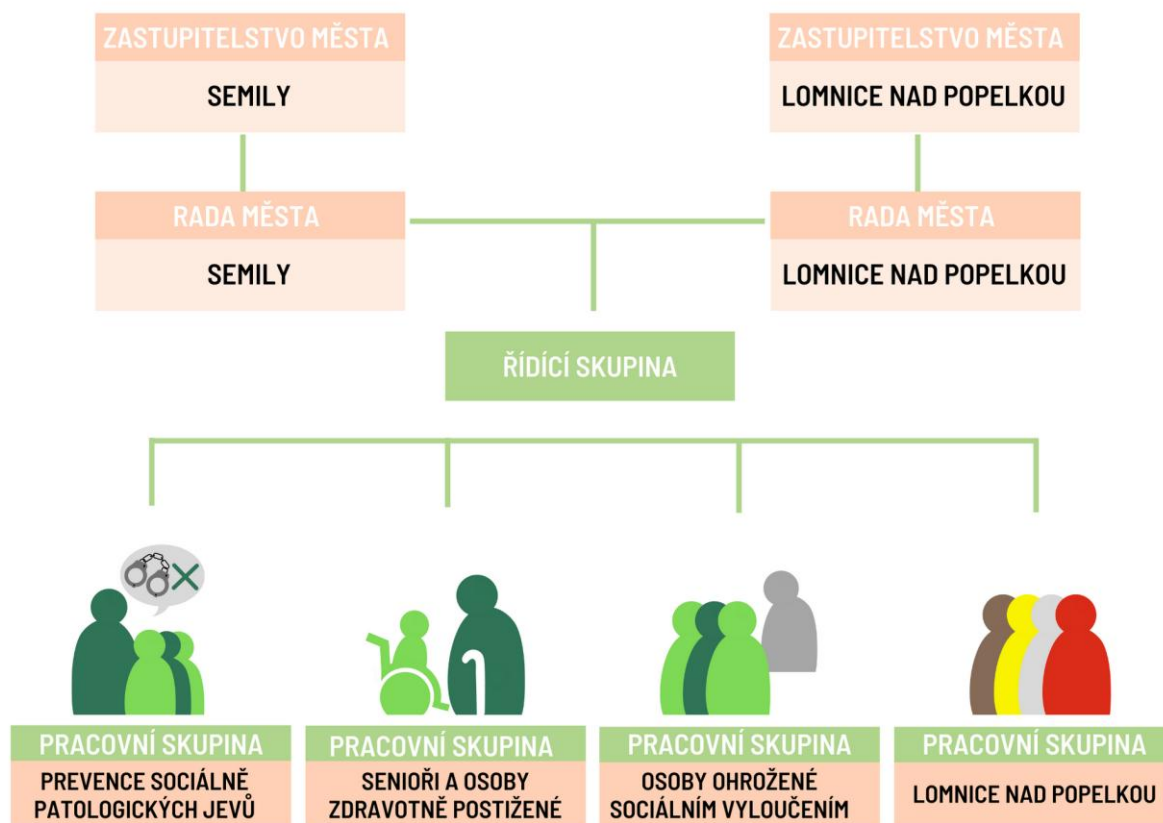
ZASTUPITELSTVO MĚSTA
SEMILY

ZASTUPITELSTVO MĚSTA
LOMNICE NAD POPELKOU

RADA MĚSTA
SEMILY

RADA MĚSTA
LOMNICE NAD POPELKOU

ŘÍDÍCÍ SKUPINA

PRACOVNÍ SKUPINA
PREVENCE SOCIÁLNĚ PATOLOGICKÝCH JEVŮ

PRACOVNÍ SKUPINA
SENIOŘI A OSOBY ZDRAVOTNĚ POSTIŽENÉ

PRACOVNÍ SKUPINA
OSOBY OHROŽENÉ SOCIÁLNÍM VYLOUČENÍM

PRACOVNÍ SKUPINA
LOMNICE NAD POPELKOU